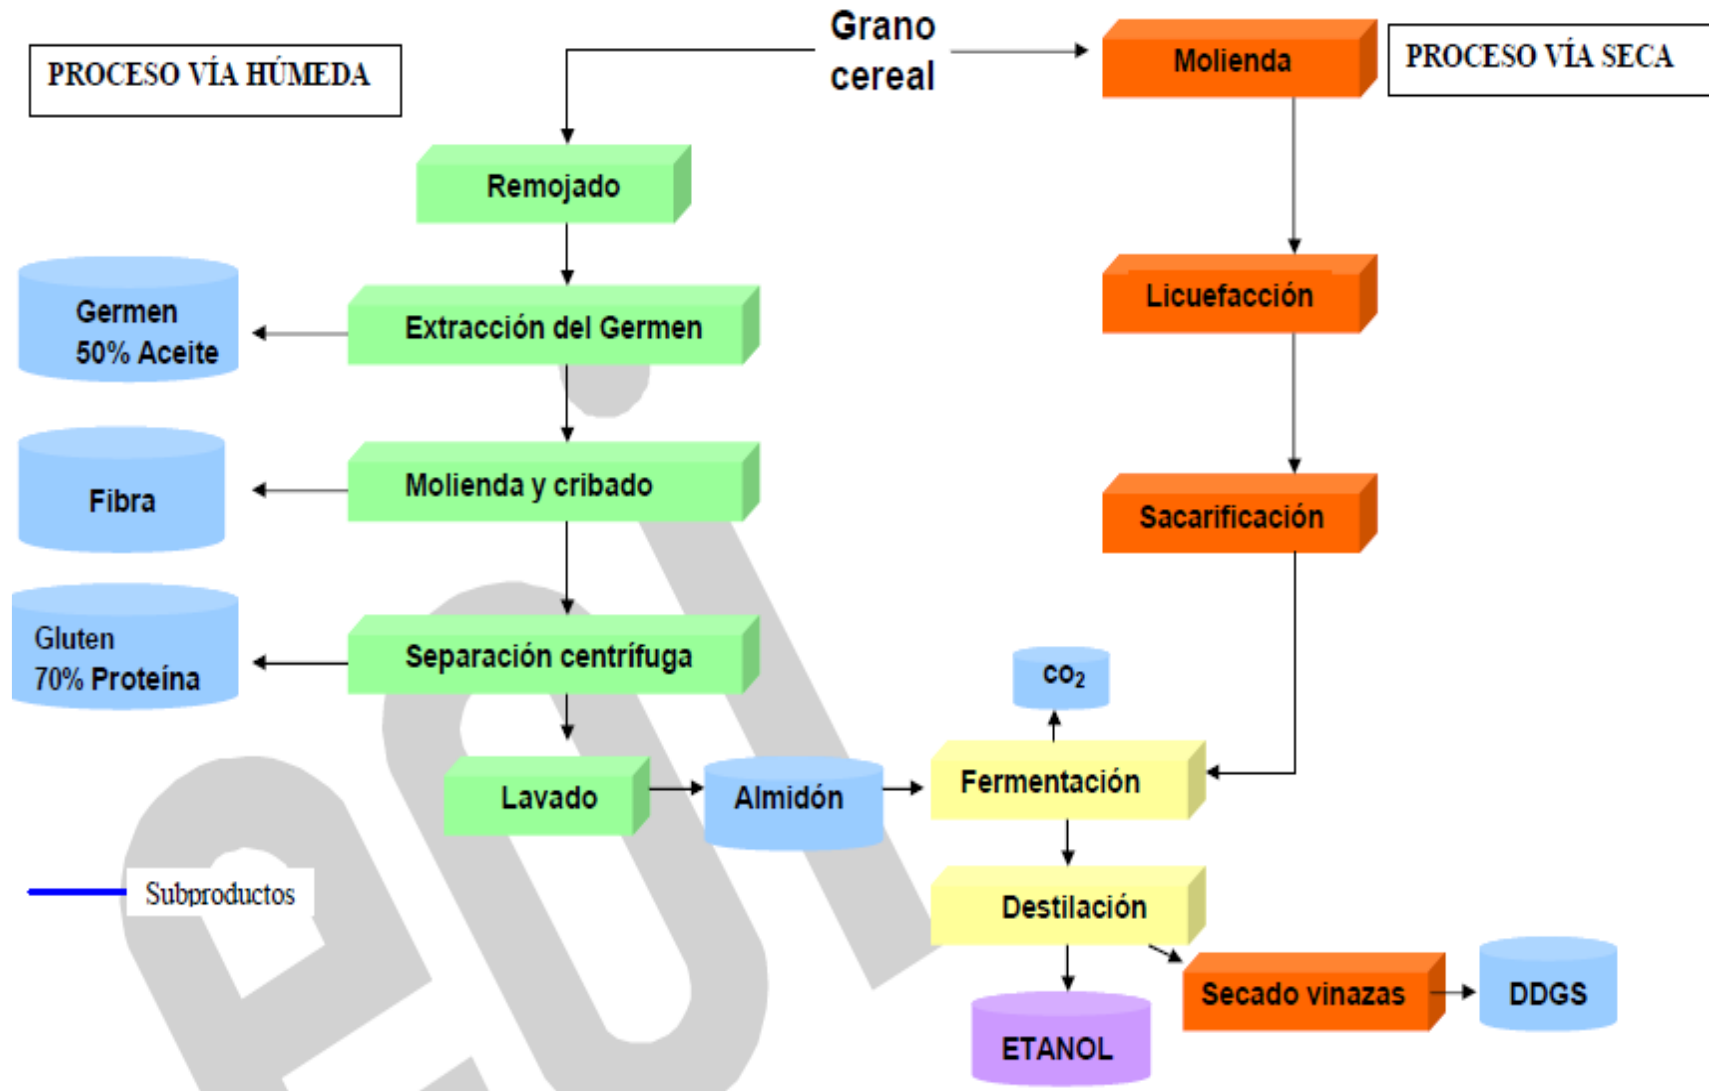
PROCESO VÍA HÚMEDA

Grano cereal

Molienda

PROCESO VÍA SECA

Remojado

Germen 50% Aceite

Extracción del Germen

Licuefacción

Fibra

Molienda y cribado

Sacarificación

Gluten 70% Proteína

Separación centrífuga

$CO_2$

Lavado

Almidón

Fermentación

Subproductos

Destilación

Secado vinazas

DDGS

ETANOL